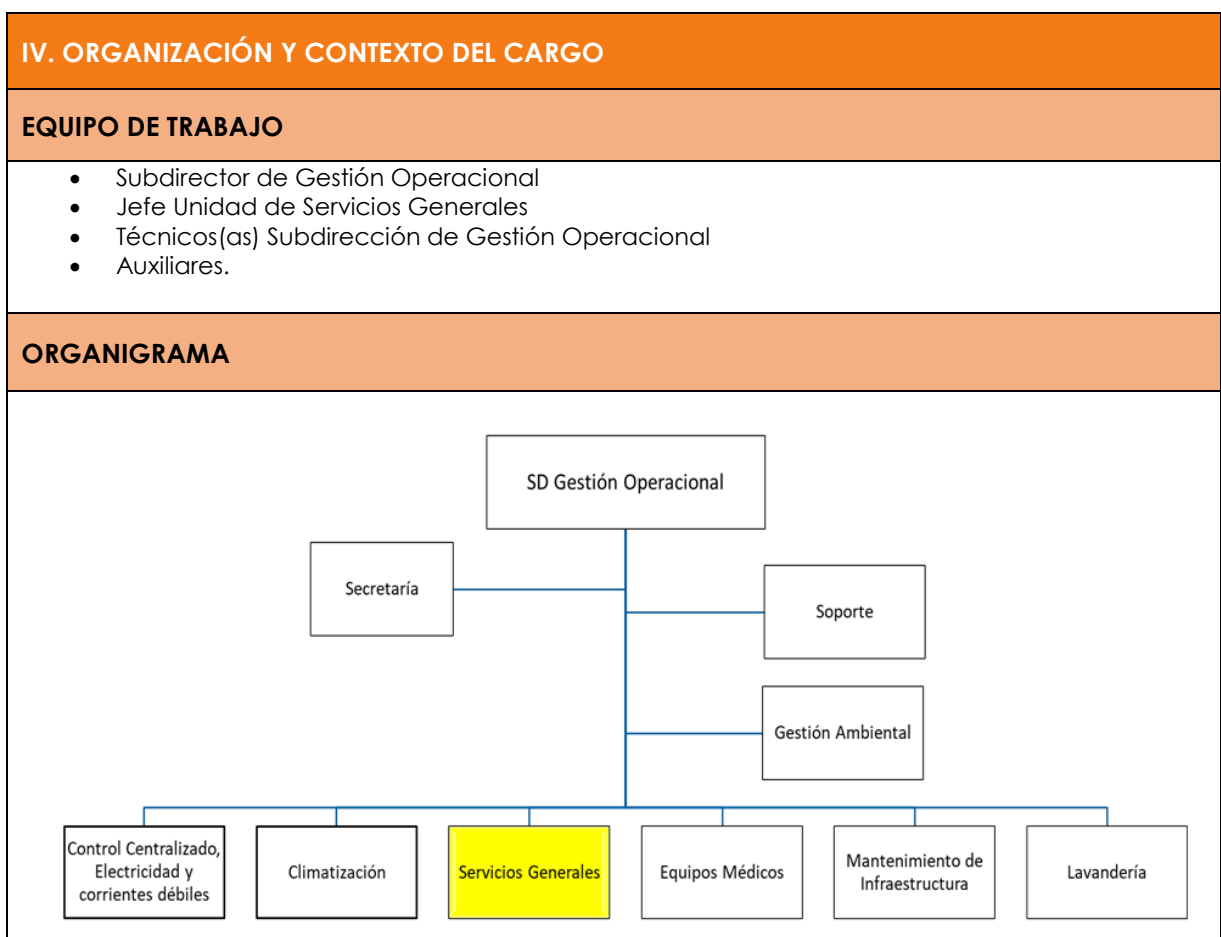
IV. ORGANIZACIÓN Y CONTEXTO DEL CARGO

EQUIPO DE TRABAJO

- Subdirector de Gestión Operacional
- Jefe Unidad de Servicios Generales
- Técnicos(as) Subdirección de Gestión Operacional
- Auxiliares.

ORGANIGRAMA

SD Gestión Operacional

Secretaría

Soporte

Gestión Ambiental

Control Centralizado, Electricidad y corrientes débiles

Climatización

Servicios Generales

Equipos Médicos

Mantenimiento de Infraestructura

Lavandería